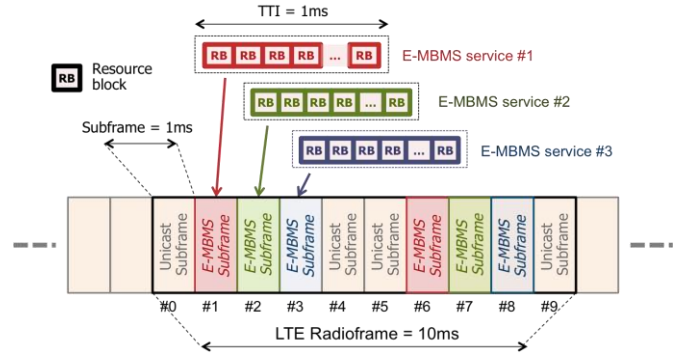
TTI = 1ms

RB RB RB RB ... RB E-MBMS service #1

RB Resource block

RB RB RB RB ... RB E-MBMS service #2

Subframe = 1ms

RB RB RB RB ... RB E-MBMS service #3

Unicast Subframe
E-MBMS Subframe
E-MBMS Subframe
E-MBMS Subframe
Unicast Subframe
Unicast Subframe
E-MBMS Subframe
E-MBMS Subframe
E-MBMS Subframe
Unicast Subframe

#0 #1 #2 #3 #4 #5 #6 #7 #8 #9

LTE Radioframe = 10ms